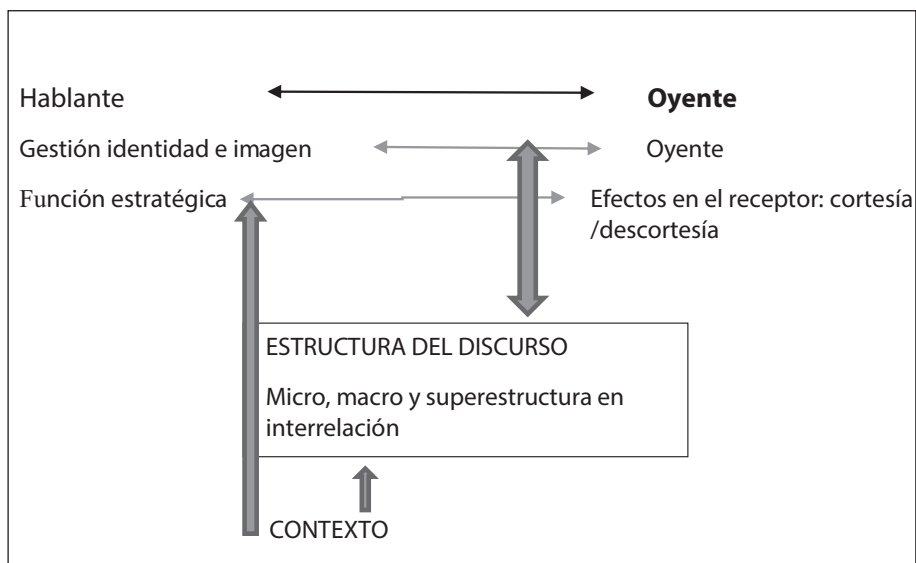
Hablante

**Oyente**

Gestión identidad e imagen

Oyente

Función estratégica

Efectos en el receptor: cortesía /descortesía

ESTRUCTURA DEL DISCURSO

Micro, macro y superestructura en interrelación

CONTEXTO